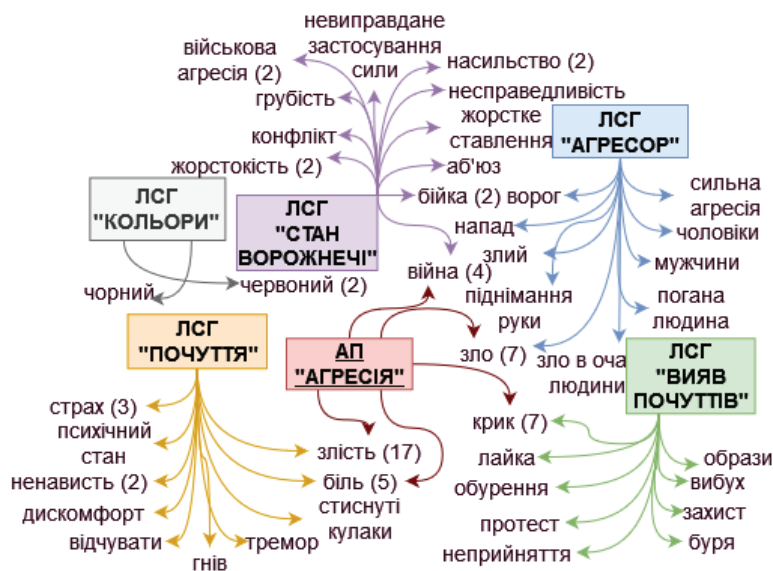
невиправдане застосування сили
військова агресія (2)
насильство (2)
грубість
несправедливість
жорстке ставлення
конфлікт
жорстокість (2)
аб'юз
ЛСГ "АГРЕСОР"
бійка (2)
ворог
ЛСГ "КОЛЬОРИ"
ЛСГ "СТАН ВОРОЖНЕЧІ"
напад
сильна агресія
чоловіки
злий
війна (4)
мужчини
чорний
червоний (2)
піднімання руки
погана людина
ЛСГ "ПОЧУТТЯ"
АП "АГРЕСІЯ"
зло (7)
зло в очах людини
ЛСГ "ВИЯВ ПОЧУТТІВ"
страх (3)
психічний стан
крик (7)
злість (17)
образи
лайка
ненависть (2)
біль (5)
вибух
обурення
стиснуті кулаки
дискомфорт
захист
відчувати
тремор
протест
гнів
неприйняття
буря